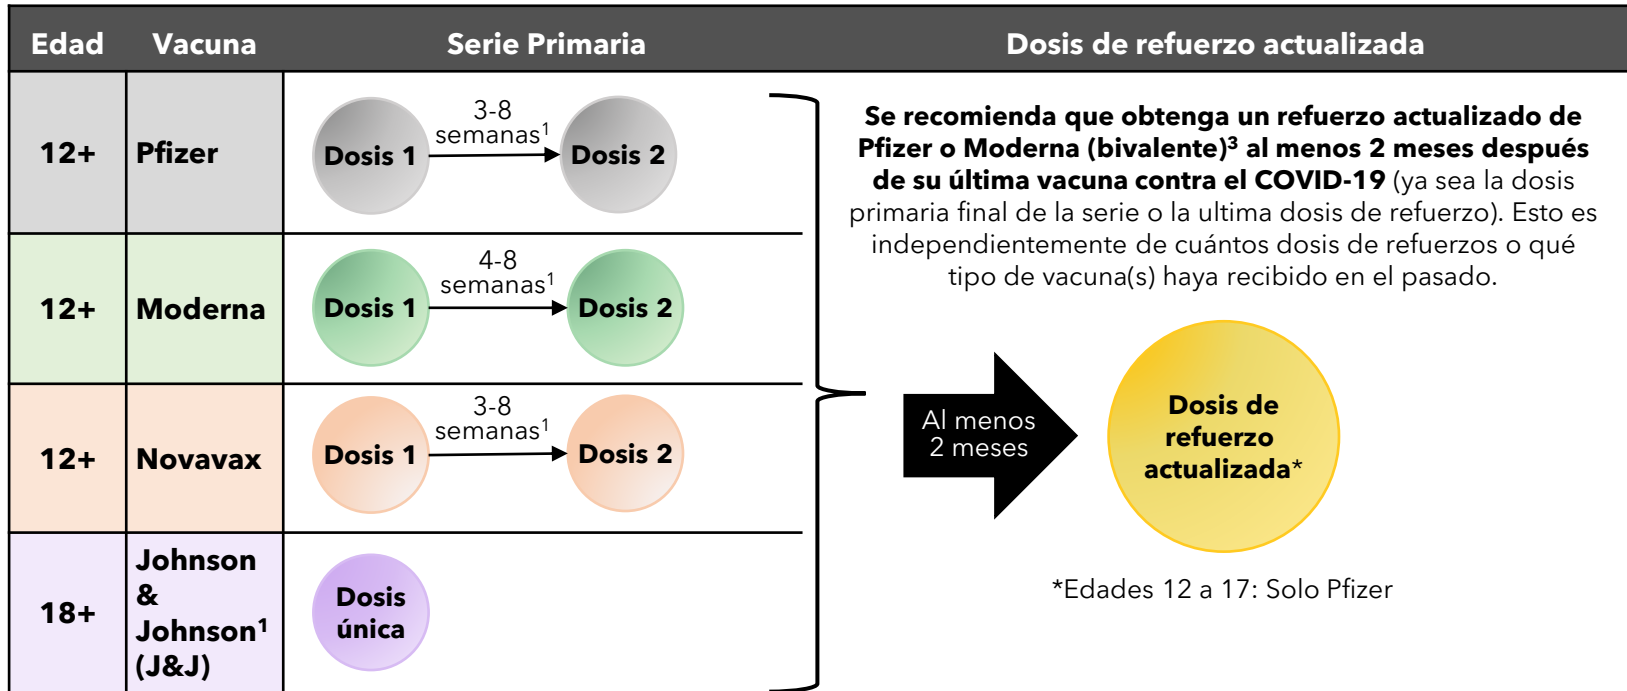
| Edad | Vacuna | Serie Primaria | Dosis de refuerzo actualizada |
|---|---|---|---|
| 12+ | Pfizer | Dosis 1 → 3-8 semanas$^1$ → Dosis 2 | |
| 12+ | Moderna | Dosis 1 → 4-8 semanas$^1$ → Dosis 2 | |
| 12+ | Novavax | Dosis 1 → 3-8 semanas$^1$ → Dosis 2 | |
| 18+ | Johnson & Johnson$^1$ (J&J) | Dosis única | |

**Se recomienda que obtenga un refuerzo actualizado de Pfizer o Moderna (bivalente)$^3$ al menos 2 meses después de su última vacuna contra el COVID-19** (ya sea la dosis primaria final de la serie o la ultima dosis de refuerzo). Esto es independientemente de cuántos dosis de refuerzos o qué tipo de vacuna(s) haya recibido en el pasado.

Al menos 2 meses

Dosis de refuerzo actualizada*

*Edades 12 a 17: Solo Pfizer